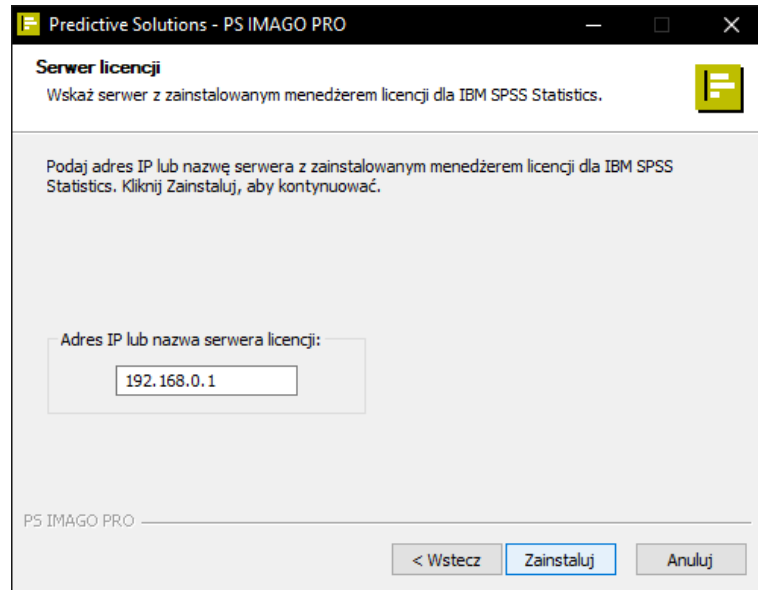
Predictive Solutions - PS IMAGO PRO

Serwer licencji
Wskaż serwer z zainstalowanym menedżerem licencji dla IBM SPSS Statistics.

Podaj adres IP lub nazwę serwera z zainstalowanym menedżerem licencji dla IBM SPSS Statistics. Kliknij Zainstaluj, aby kontynuować.

Adres IP lub nazwa serwera licencji:
192.168.0.1

PS IMAGO PRO

< Wstecz
Zainstaluj
Anuluj